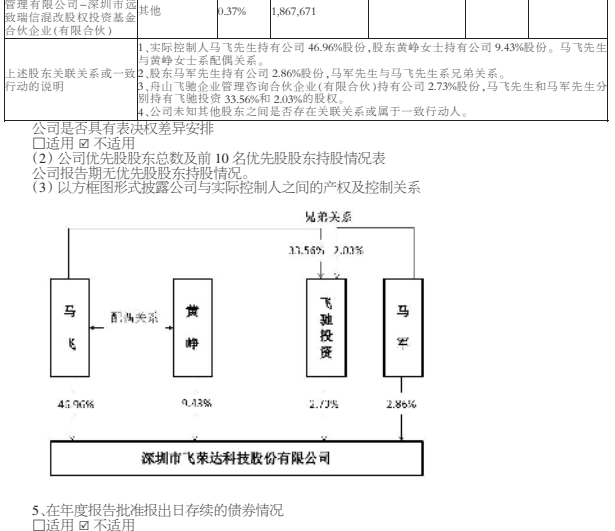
| 管理有限公司－深圳市远致瑞信混改股权投资基金合伙企业（有限合伙） | 其他 | 0.37% | 1,867,671 | | | |
|---|---|---|---|---|---|---|
| 上述股东关联关系或一致行动的说明 | 1、实际控制人马飞先生持有公司 46.96%股份，股东黄峥女士持有公司 9.43%股份。马飞先生与黄峥女士存在配偶关系。<br>2、股东马军先生持有公司 2.86%股份，马军先生与马飞先生系兄弟关系。<br>3、舟山飞驰企业管理咨询合伙企业（有限合伙）持有公司 2.73%股份，马飞先生和马军先生分别持有飞驰投资 33.56%和 2.03%的股权。<br>4、公司未知其他股东之间是否存在关联关系或属于一致行动人。 | | | | | |

公司是否具有表决权差异安排
□适用 ☑ 不适用
（2）公司优先股股东总数及前 10 名优先股股东持股情况表
公司报告期无优先股股东持股情况。
（3）以方框图形式披露公司与实际控制人之间的产权及控制关系

兄弟关系
33.56% 2.03%
马飞
配偶关系
黄峥
飞驰投资
马军
46.96%
9.43%
2.73%
2.86%
深圳市飞荣达科技股份有限公司

5、在年度报告批准报出日存续的债券情况
□适用 ☑ 不适用